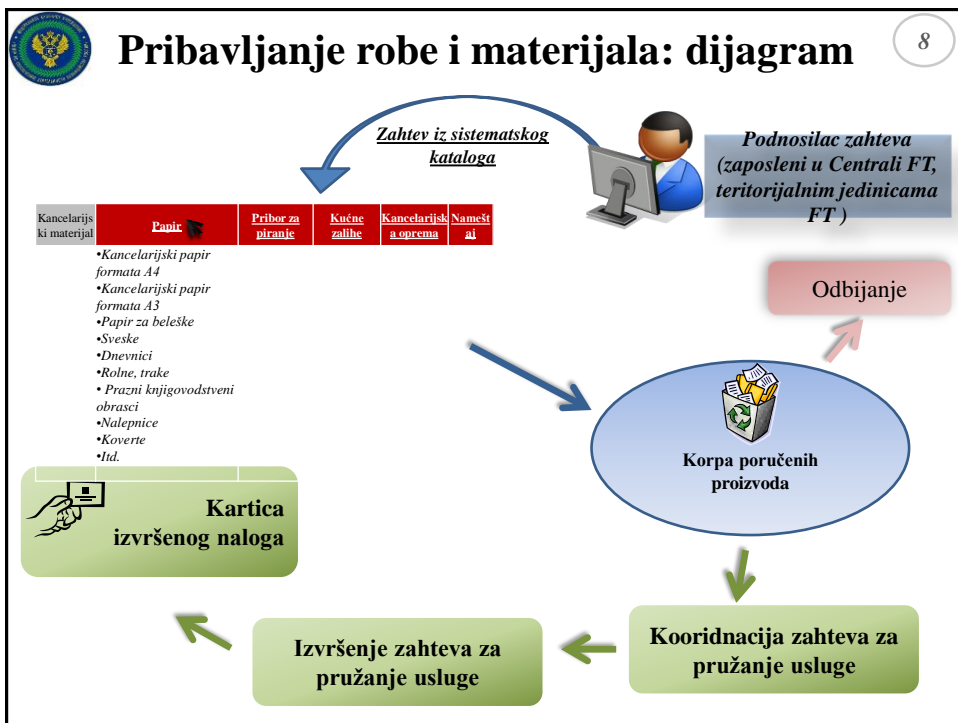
Pribavljanje robe i materijala: dijagram

8

Zahtev iz sistematskog kataloga

Podnosilac zahteva (zaposleni u Centrali FT, teritorijalnim jedinicama FT )

| Kancelarijski materijal | Papir | Pribor za piranje | Kućne zalihe | Kancelarijska oprema | Nameštaj |
|---|---|---|---|---|---|

•Kancelarijski papir formata A4
•Kancelarijski papir formata A3
•Papir za beleške
•Sveske
•Dnevnici
•Rolne, trake
• Prazni knjigovodstveni obrasci
•Nalepnice
•Koverte
•Itd.

Odbijanje

Korpa poručenih proizvoda

Kartica izvršenog naloga

Izvršenje zahteva za pružanje usluge

Kooridnacija zahteva za pružanje usluge